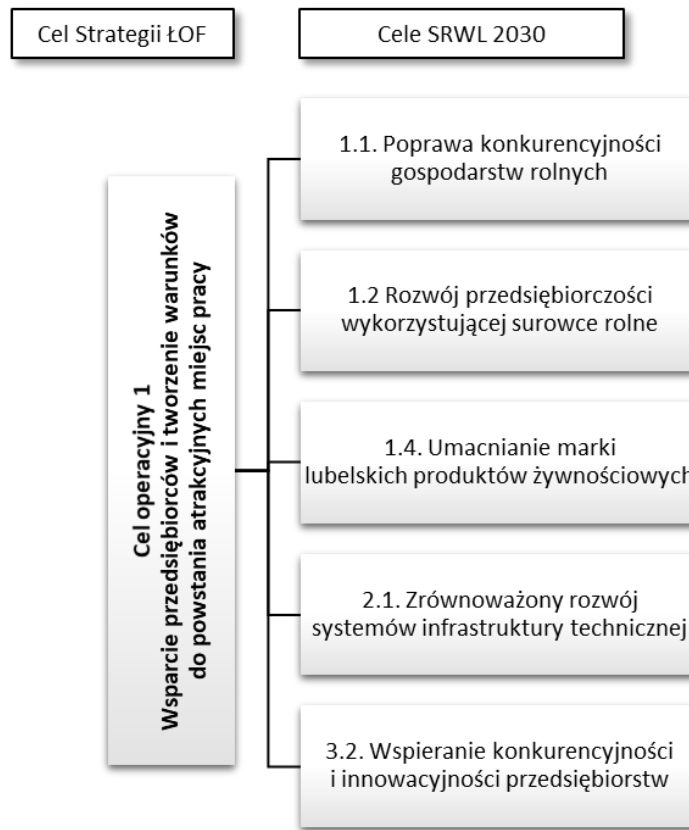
Cel Strategii ŁOF

Cele SRWL 2030

Cel operacyjny 1
Wsparcie przedsiębiorców i tworzenie warunków do powstania atrakcyjnych miejsc pracy

1.1. Poprawa konkurencyjności gospodarstw rolnych

1.2 Rozwój przedsiębiorczości wykorzystującej surowce rolne

1.4. Umacnianie marki lubelskich produktów żywnościowych

2.1. Zrównoważony rozwój systemów infrastruktury technicznej

3.2. Wspieranie konkurencyjności i innowacyjności przedsiębiorstw